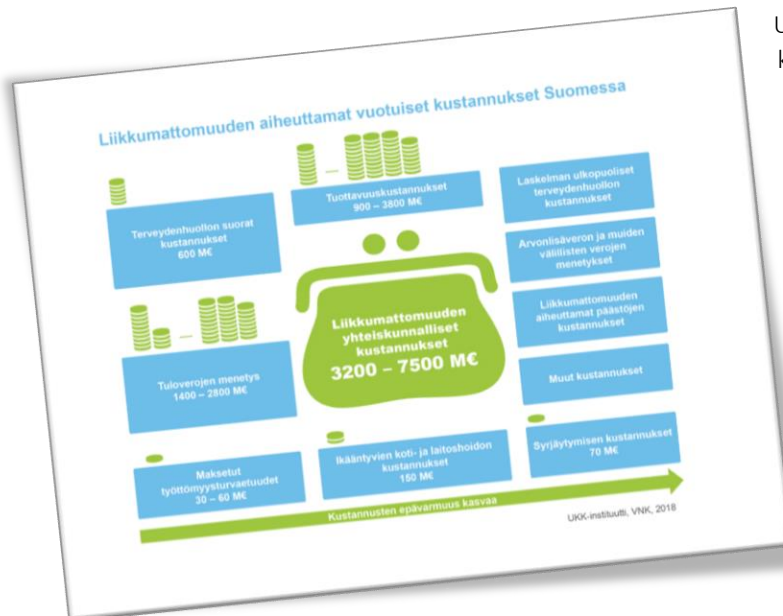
U
k

Liikkumattomuuden aiheuttamat vuotuiset kustannukset Suomessa

Terveydenhuollon suorat kustannukset
600 M€

Tuottavuuskustannukset
900 – 3800 M€

Laskelman ulkopuoliset terveydenhuollon kustannukset

Arvonlisäveron ja muiden välillisten verojen menetykset

Liikkumattomuuden yhteiskunnalliset kustannukset
3200 – 7500 M€

Liikkumattomuuden aiheuttamat päästöjen kustannukset

Tuloverojen menetys
1400 – 2800 M€

Muut kustannukset

Maksetut työttömyysturvaetuudet
30 – 60 M€

Ikääntyvien koti- ja laitoshoidon kustannukset
150 M€

Syrjäytymisen kustannukset
70 M€

Kustannusten epävarmuus kasvaa

UKK-instituutti, VNK, 2018